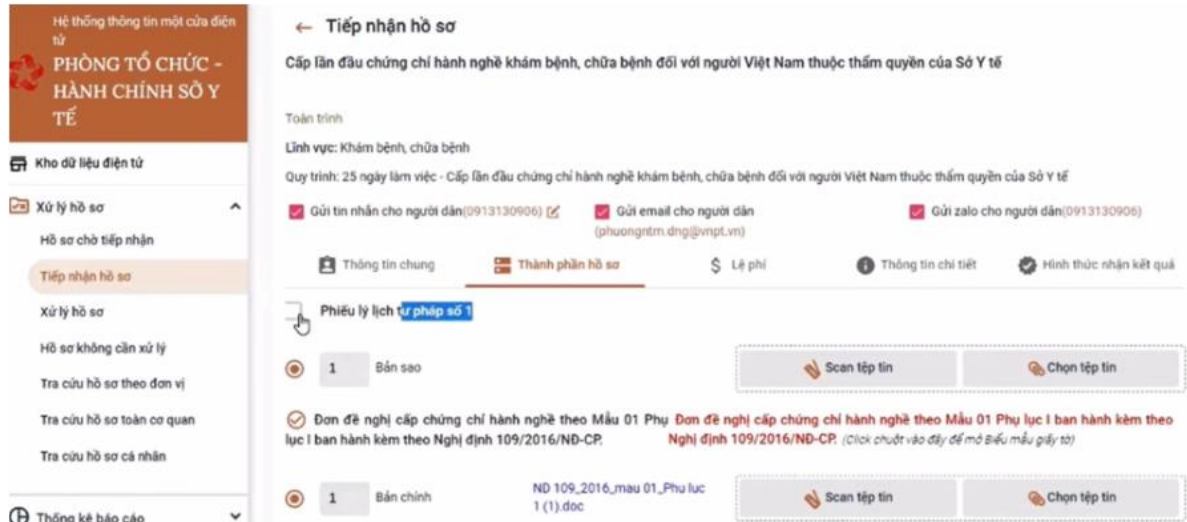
Hệ thống thông tin một cửa điện tử
PHÒNG TỔ CHỨC - HÀNH CHÍNH SỞ Y TẾ

Kho dữ liệu điện tử
Xử lý hồ sơ
Hồ sơ chờ tiếp nhận
Tiếp nhận hồ sơ
Xử lý hồ sơ
Hồ sơ không cần xử lý
Tra cứu hồ sơ theo đơn vị
Tra cứu hồ sơ toàn cơ quan
Tra cứu hồ sơ cá nhân
Thống kê báo cáo

← Tiếp nhận hồ sơ

Cấp lần đầu chứng chỉ hành nghề khám bệnh, chữa bệnh đối với người Việt Nam thuộc thẩm quyền của Sở Y tế

Toàn trình
Lĩnh vực: Khám bệnh, chữa bệnh
Quy trình: 25 ngày làm việc - Cấp lần đầu chứng chỉ hành nghề khám bệnh, chữa bệnh đối với người Việt Nam thuộc thẩm quyền của Sở Y tế

Gửi tin nhắn cho người dân(0913130906)
Gửi email cho người dân (phuongntm.dng@vnpt.vn)
Gửi zalo cho người dân(0913130906)

Thông tin chung
Thành phần hồ sơ
Lệ phí
Thông tin chi tiết
Hình thức nhận kết quả

Phiếu lý lịch tư pháp số 1
1 Bản sao
Scan tệp tin
Chọn tệp tin

Đơn đề nghị cấp chứng chỉ hành nghề theo Mẫu 01 Phụ lục I ban hành kèm theo Nghị định 109/2016/NĐ-CP.
Đơn đề nghị cấp chứng chỉ hành nghề theo Mẫu 01 Phụ lục I ban hành kèm theo Nghị định 109/2016/NĐ-CP. (Click chuột vào đây để mở Biểu mẫu giấy tờ)

1 Bản chính
ND 109_2016_mau 01_Phu luc 1 (1).doc
Scan tệp tin
Chọn tệp tin